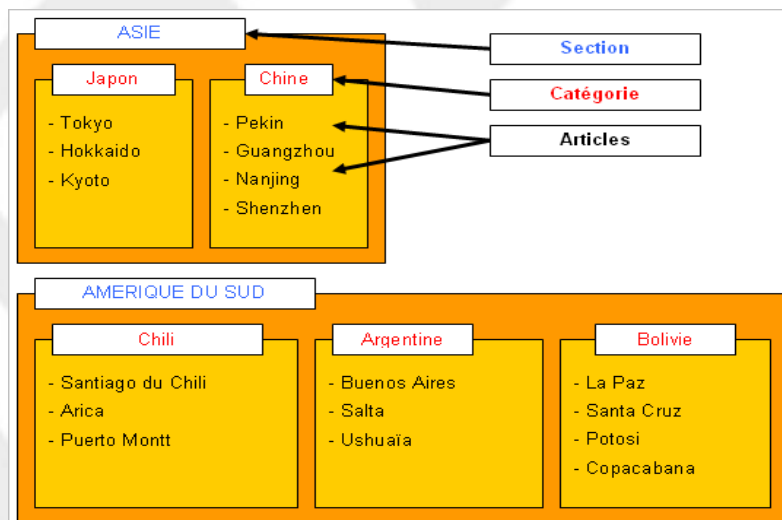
ASIE

Japon
- Tokyo
- Hokkaido
- Kyoto

Chine
- Pekin
- Guangzhou
- Nanjing
- Shenzhen

Section

Catégorie

Articles

AMERIQUE DU SUD

Chili
- Santiago du Chili
- Arica
- Puerto Montt

Argentine
- Buenos Aires
- Salta
- Ushuaïa

Bolivie
- La Paz
- Santa Cruz
- Potosi
- Copacabana